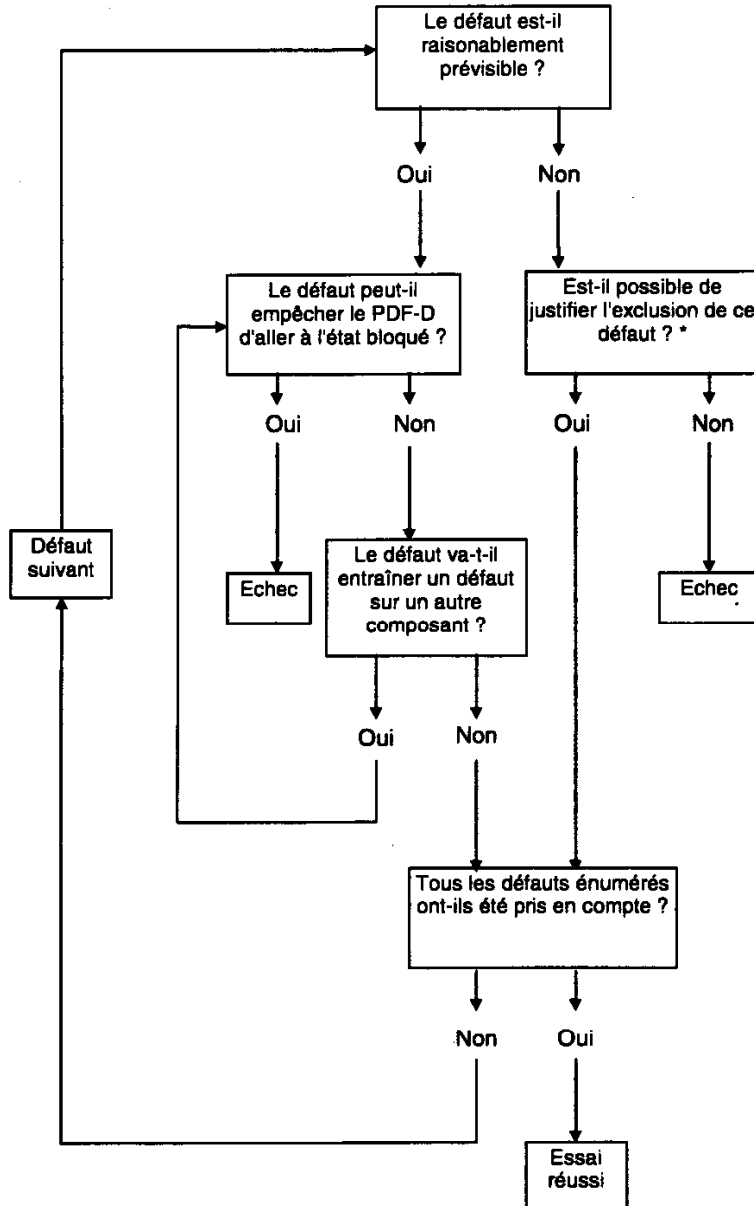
Le défaut est-il raisonablement prévisible ?

Oui

Non

Le défaut peut-il empêcher le PDF-D d'aller à l'état bloqué ?

Est-il possible de justifier l'exclusion de ce défaut ? *

Oui

Non

Oui

Non

Défaut suivant

Echec

Le défaut va-t-il entraîner un défaut sur un autre composant ?

Echec

Oui

Non

Tous les défauts énumérés ont-ils été pris en compte ?

Non

Oui

Essai réussi